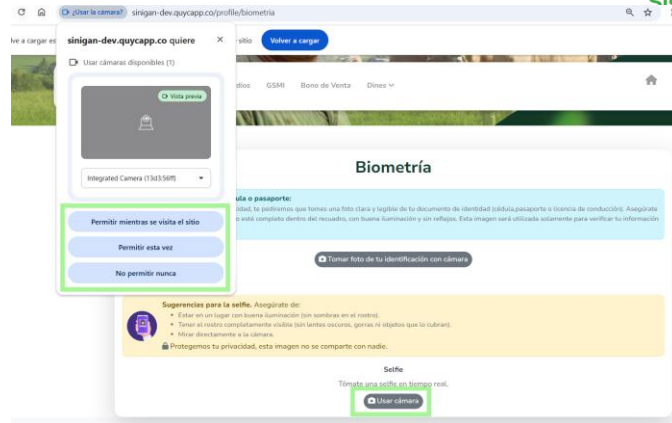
¿Usar la cámara? sinigan-dev.quycapp.co/profile/biometria

ve a cargar es

sitio Volver a cargar

sinigan-dev.quycapp.co quiere ×

Usar cámaras disponibles (1)

Vista previa

Integrated Camera (13d3:56ff)

Permitir mientras se visita el sitio

Permitir esta vez

No permitir nunca

dios GSMI Bono de Venta Dines

Biometría

ula o pasaporte:
idad, te pediremos que tomes una foto clara y legible de tu documento de identidad (cédula,pasaporte o licencia de conducción). Asegúrate o esté completo dentro del recuadro, con buena iluminación y sin reflejos. Esta imagen será utilizada solamente para verificar tu información

Tomar foto de tu identificación con cámara

Sugerencias para la selfie. Asegúrate de:
• Estar en un lugar con buena iluminación (sin sombras en el rostro).
• Tener el rostro completamente visible (sin lentes oscuros, gorras ni objetos que lo cubran).
• Mirar directamente a la cámara.
Protegemos tu privacidad, esta imagen no se comparte con nadie.

Selfie

Tómate una selfie en tiempo real.

Usar cámara